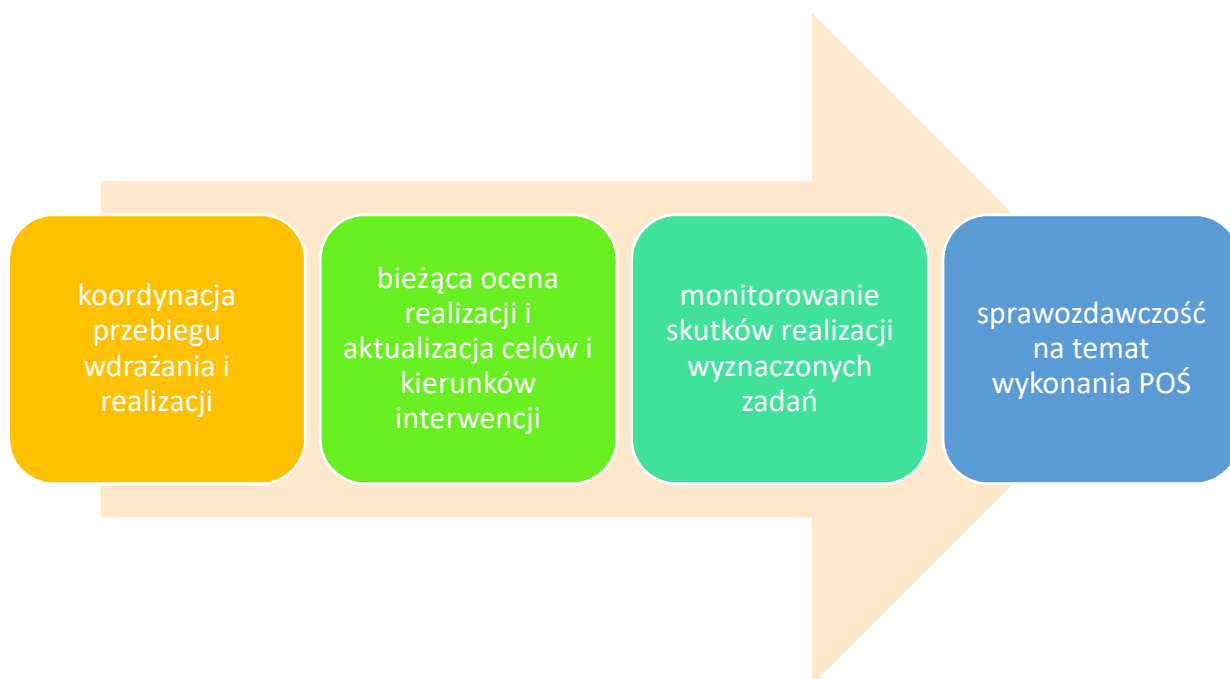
koordynacja przebiegu wdrażania i realizacji

bieżąca ocena realizacji i aktualizacja celów i kierunków interwencji

monitorowanie skutków realizacji wyznaczonych zadań

sprawozdawczość na temat wykonania POŚ